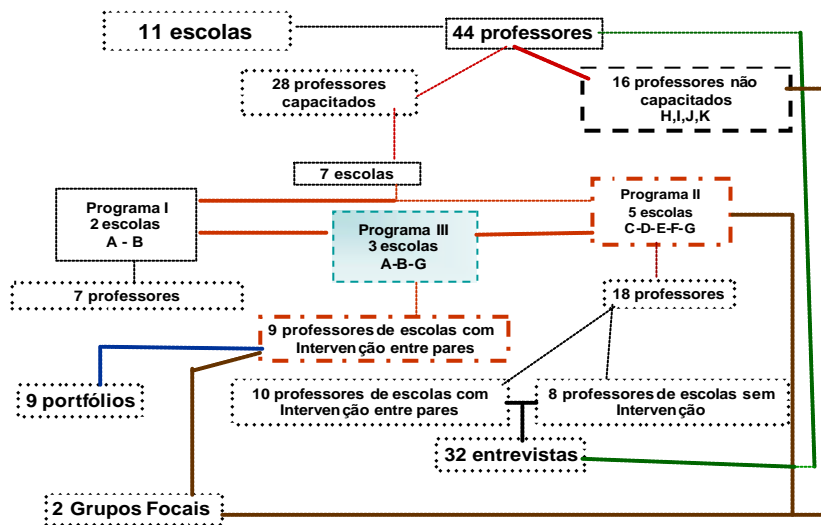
11 escolas

44 professores

28 professores capacitados

16 professores não capacitados H,I,J,K

7 escolas

Programa I
2 escolas
A - B

Programa III
3 escolas
A-B-G

Programa II
5 escolas
C-D-E-F-G

7 professores

18 professores

9 professores de escolas com Intervenção entre pares

9 portfólios

10 professores de escolas com Intervenção entre pares

8 professores de escolas sem Intervenção

32 entrevistas

2 Grupos Focais